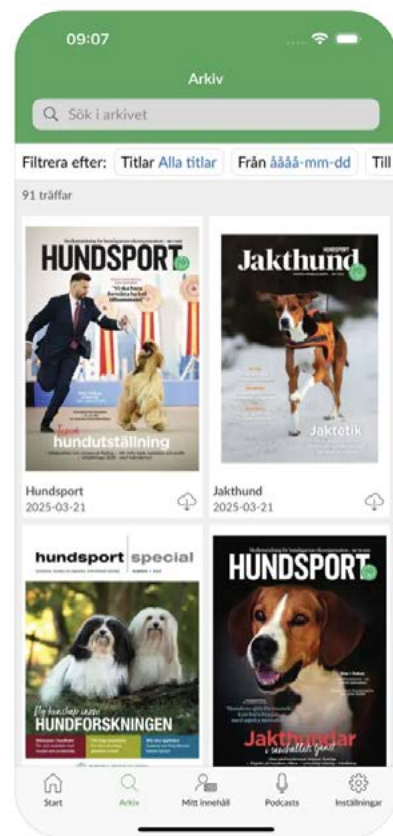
09:07

Arkiv

Sök i arkivet

Filtrera efter: Titlar Alla titlar Från åååå-mm-dd Till

91 träffar

HUNDSPORT

hundutställning

Hundsport
2025-03-21

Jakthund

Jaktetik

Jakthund
2025-03-21

hundsport special

HUNDFORSKNINGEN

HUNDSPORT

Jakthundar

Start Arkiv Mitt innehåll Podcasts Inställningar